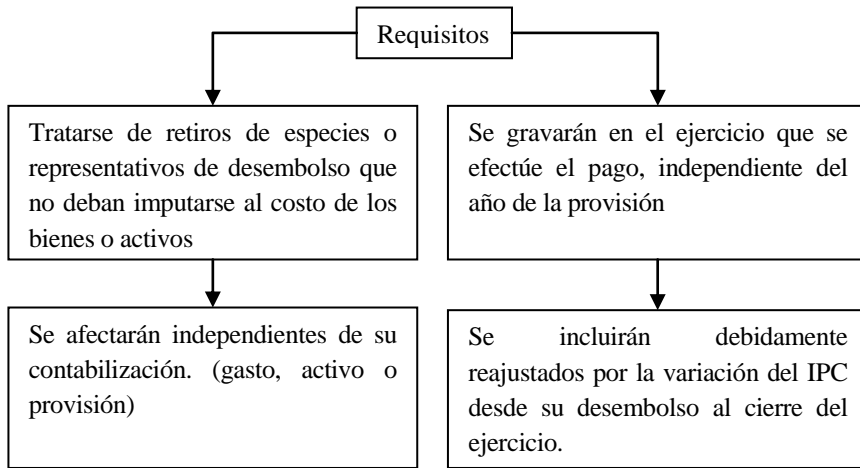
Requisitos

Tratarse de retiros de especies o representativos de desembolso que no deban imputarse al costo de los bienes o activos

Se afectarán independientes de su contabilización. (gasto, activo o provisión)

Se gravarán en el ejercicio que se efectúe el pago, independiente del año de la provisión

Se incluirán debidamente reajustados por la variación del IPC desde su desembolso al cierre del ejercicio.